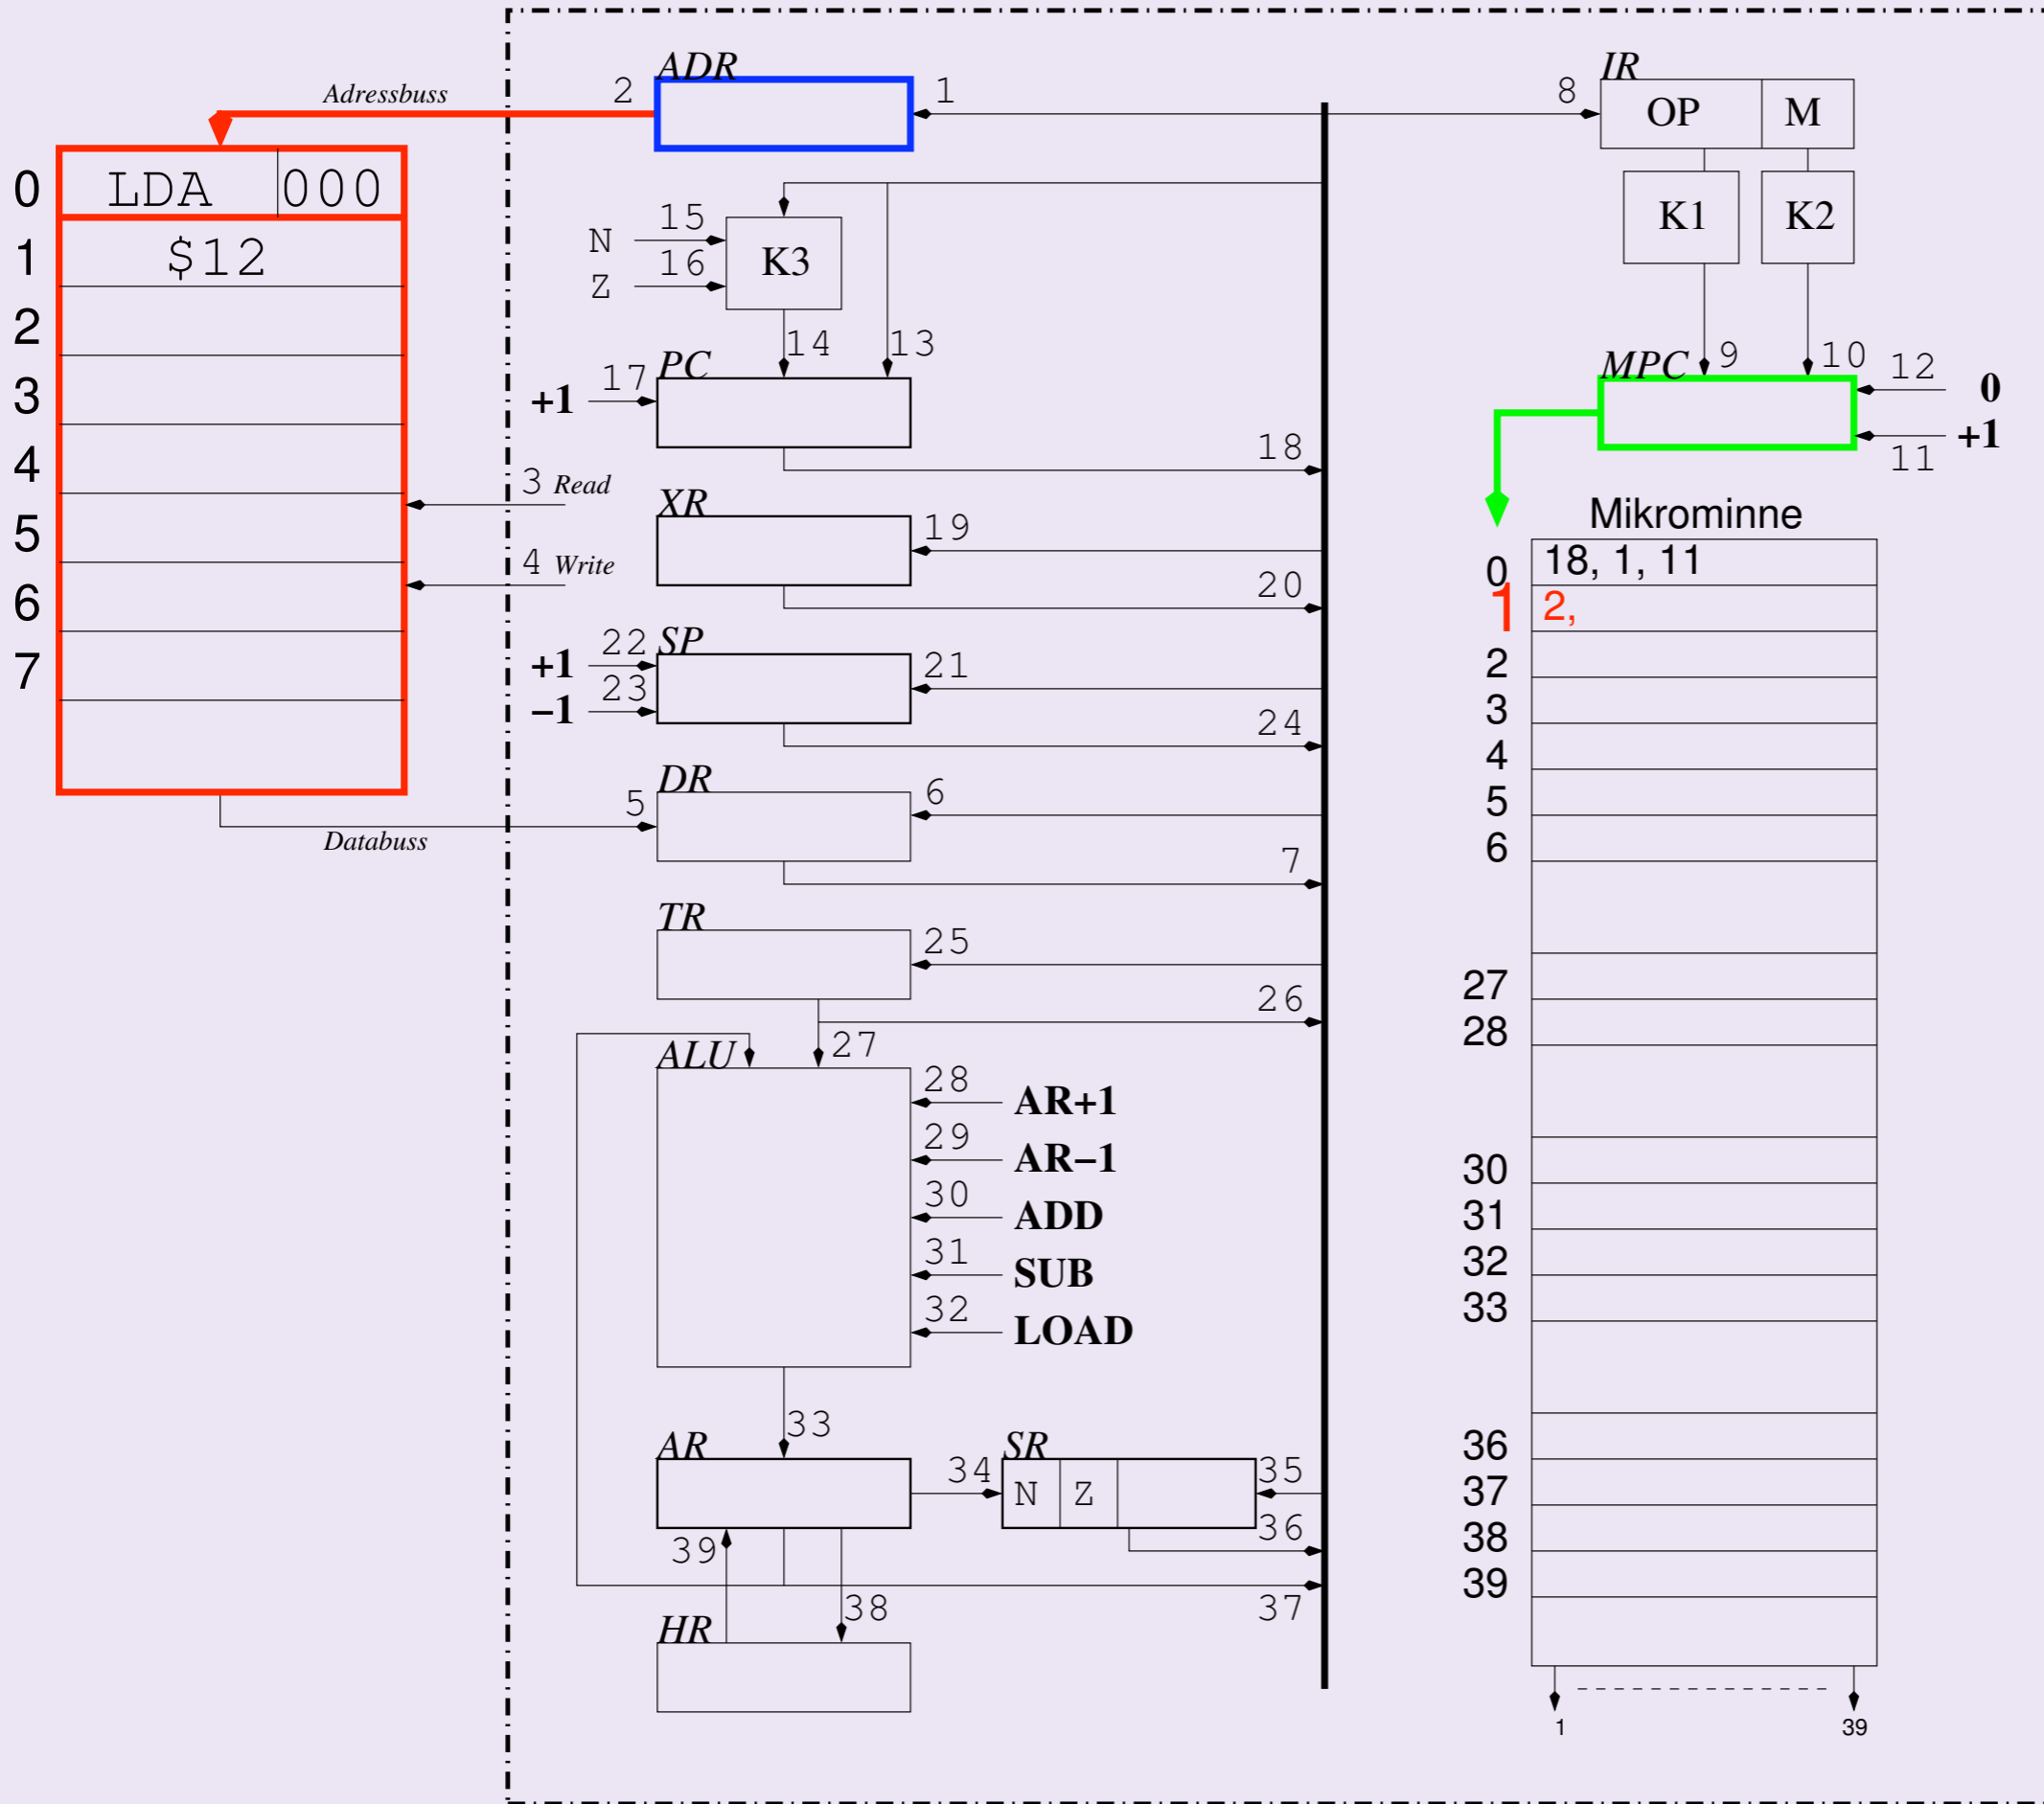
Adressbuss
ADR
2
1
IR
8
OP
M
K1
K2
0 LDA 000
1 $12
2
3
4
5
6
7
15
N
16
Z
K3
14
13
PC
17
+1
MPC
9
10
12
0
+1
11
18
3 Read
XR
19
4 Write
20
Mikrominne
0 18, 1, 11
1 2,
2
3
4
5
6
27
28
30
31
32
33
36
37
38
39
22 SP
+1
21
23
−1
24
DR
5
6
Databuss
7
TR
25
26
ALU
27
28 AR+1
29 AR−1
30 ADD
31 SUB
32 LOAD
33
AR
SR
34
N
Z
35
36
39
38
37
HR
1
39